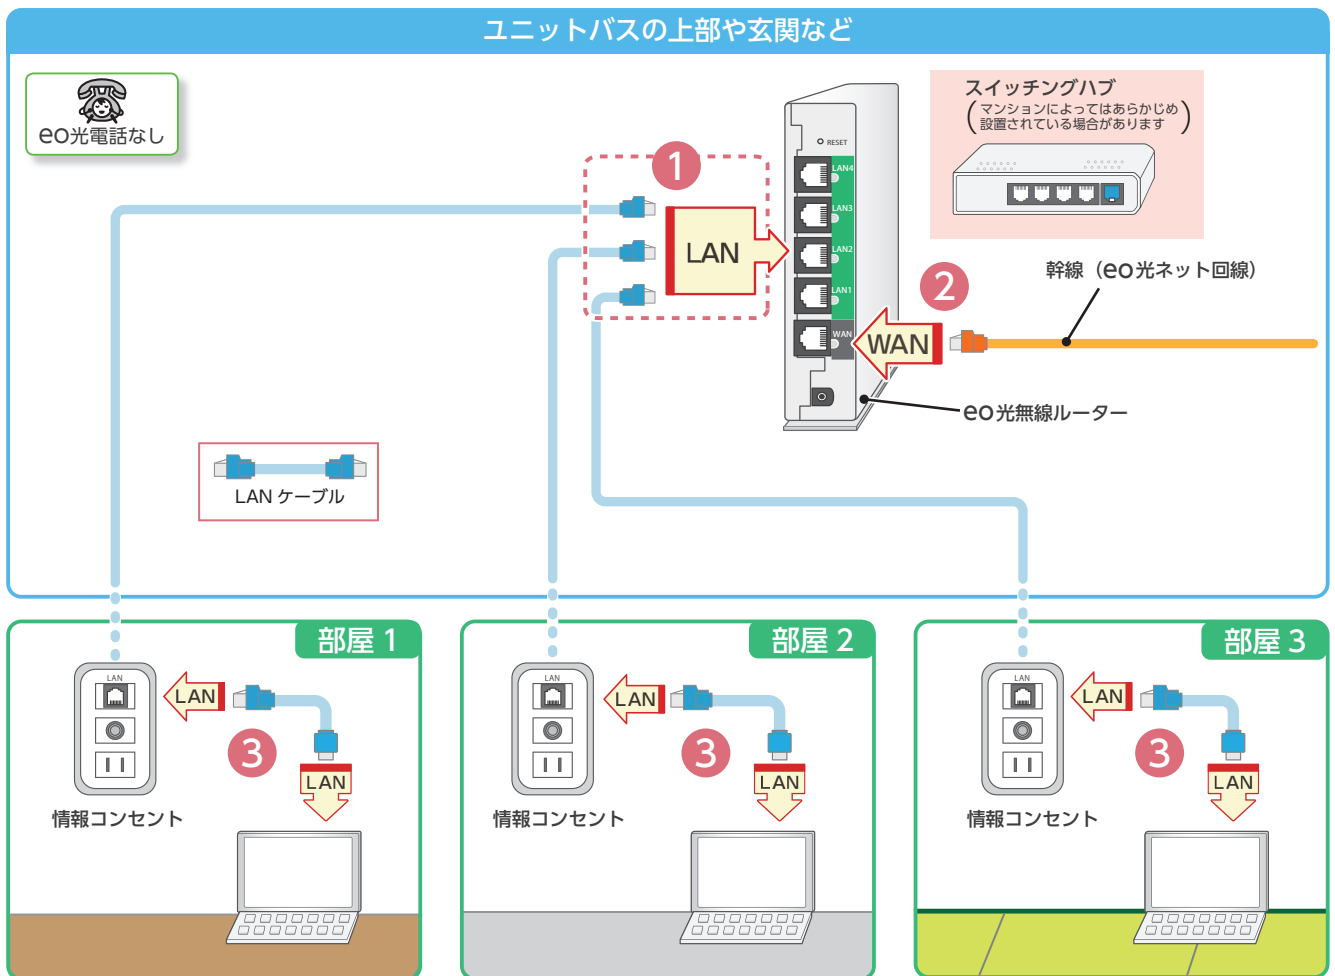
ユニットバスの上部や玄関など

eo光電話なし

スイッチングハブ
（マンションによってはあらかじめ設置されている場合があります）

1

LAN

RESET
LAN4
LAN3
LAN2
LAN1
WAN

2

幹線（eo光ネット回線）

WAN

eo光無線ルーター

LAN ケーブル

部屋 1

LAN
LAN
3
LAN
情報コンセント

部屋 2

LAN
LAN
3
LAN
情報コンセント

部屋 3

LAN
LAN
3
LAN
情報コンセント